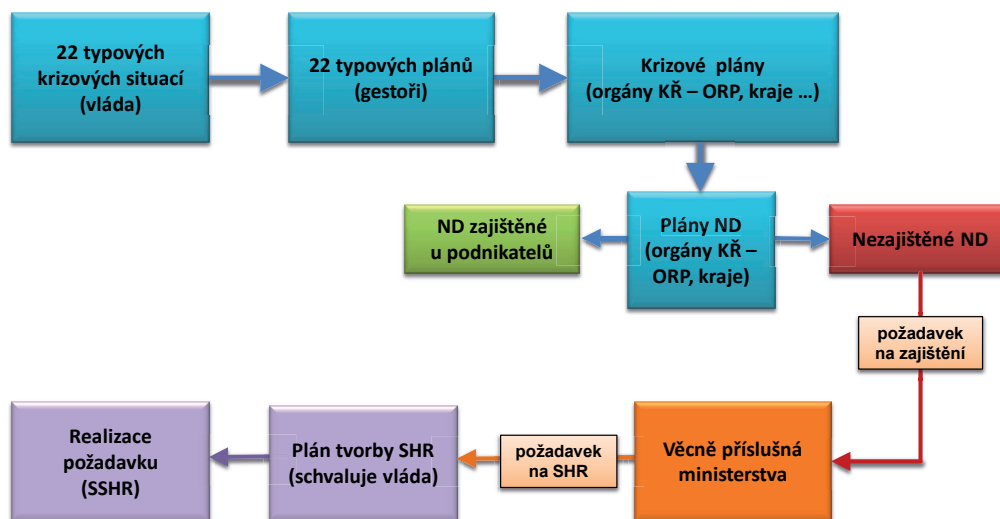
22 typových krizových situací (vláda)

22 typových plánů (gestoři)

Krizové plány (orgány KŘ – ORP, kraje …)

ND zajištěné u podnikatelů

Plány ND (orgány KŘ – ORP, kraje)

Nezajištěné ND

požadavek na zajištění

Realizace požadavku (SSHR)

Plán tvorby SHR (schvaluje vláda)

požadavek na SHR

Věcně příslušná ministerstva